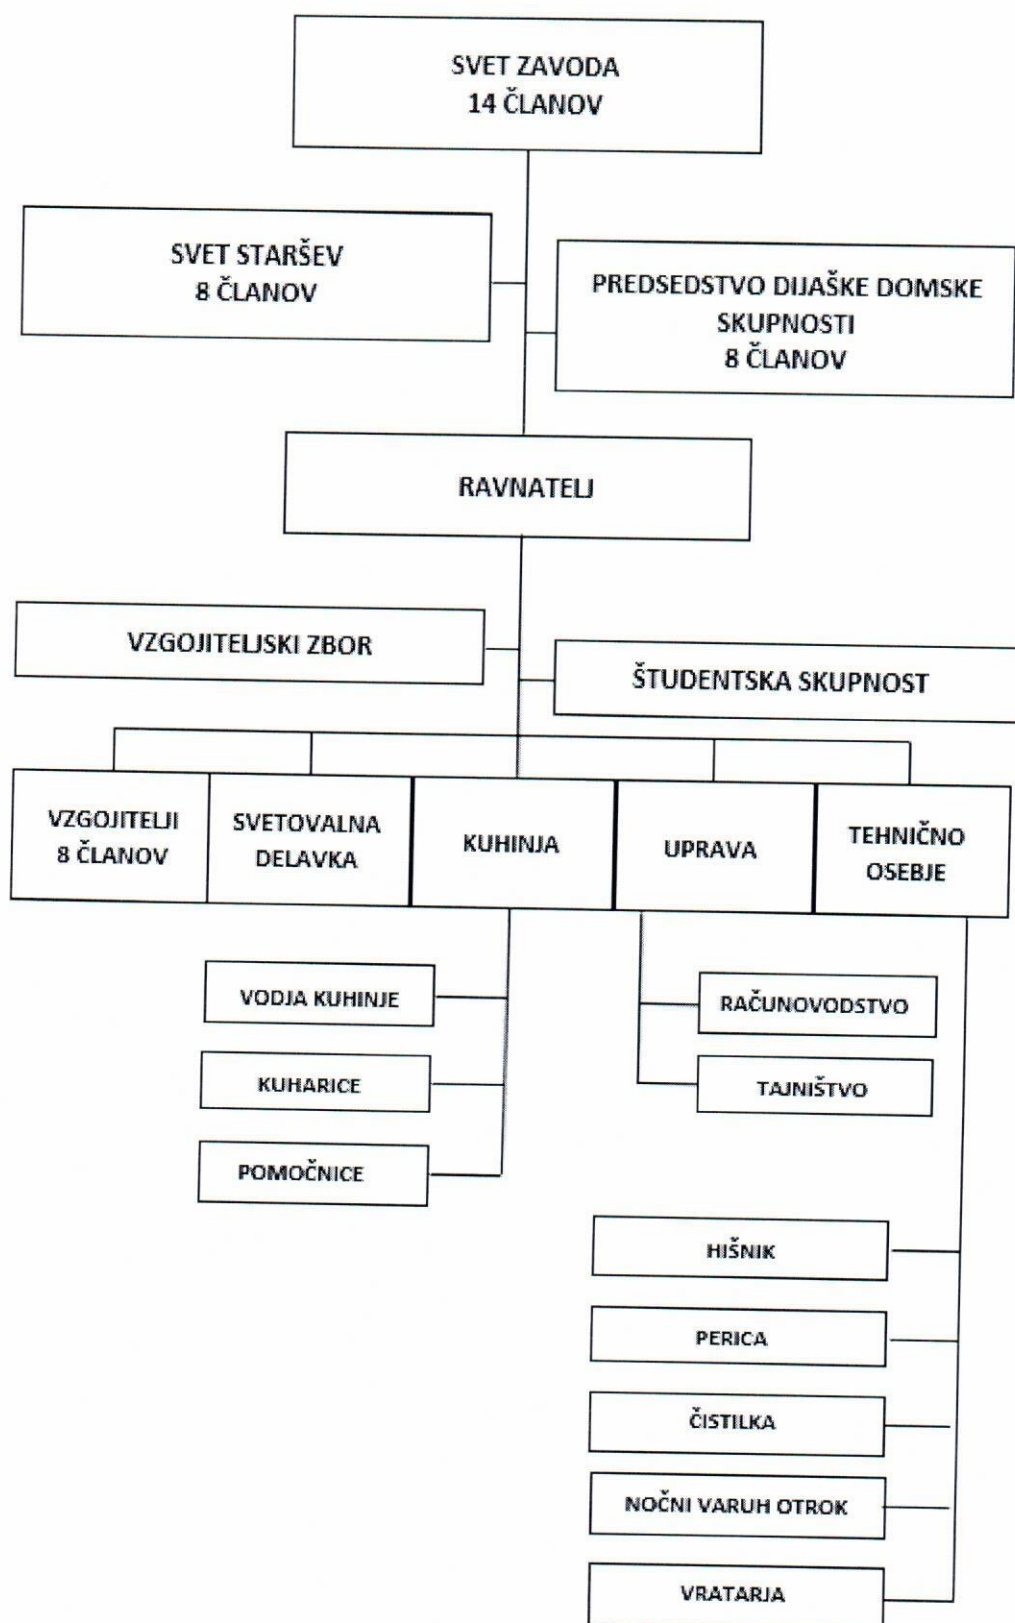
SVET ZAVODA
14 ČLANOV

SVET STARŠEV
8 ČLANOV

PREDSEDSTVO DIJAŠKE DOMSKE SKUPNOSTI
8 ČLANOV

RAVNATELJ

VZGOJITELJSKI ZBOR

ŠTUDENTSKA SKUPNOST

VZGOJITELJI
8 ČLANOV

SVETOVALNA DELAVKA

KUHINJA

UPRAVA

TEHNIČNO OSEBJE

VODJA KUHINJE

KUHARICE

POMOČNICE

RAČUNOVODSTVO

TAJNIŠTVO

HIŠNIK

PERICA

ČISTILKA

NOČNI VARUH OTROK

VRATARJA